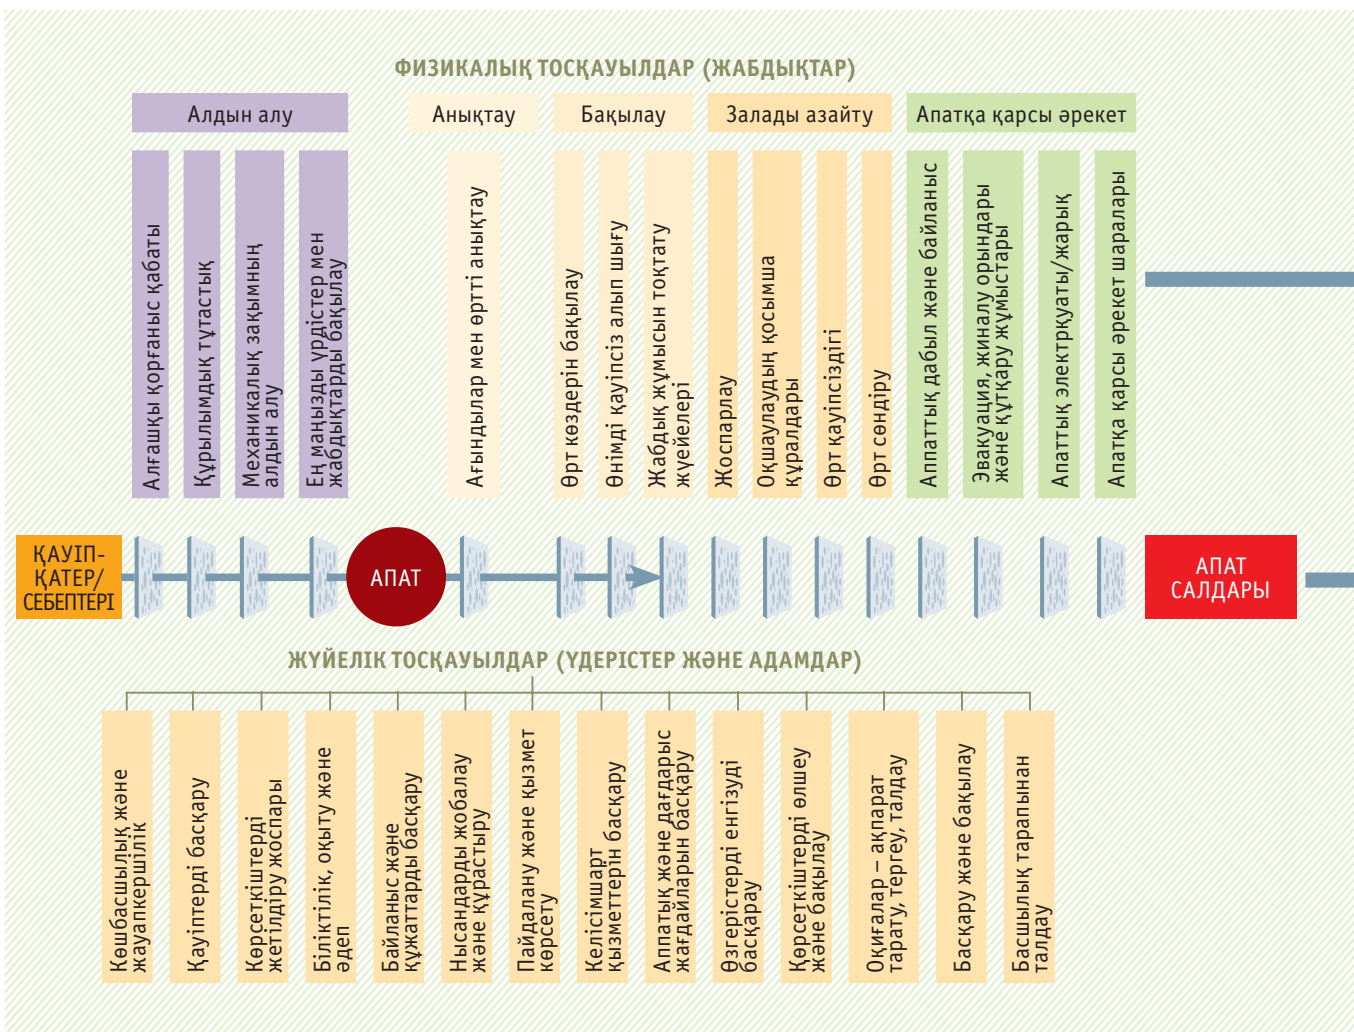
ФИЗИКАЛЫҚ ТОСҚАУЫЛДАР (ЖАБДЫҚТАР)

Алдын алу

Анықтау

Бақылау

Залады азайту

Апатқа қарсы әрекет

Алғашқы қорғаныс қабаты

Құрылымдық тұтастық

Механикалық зақымның алдын алу

Ең маңызды үрдістер мен жабдықтарды бақылау

Ағындылар мен өртті анықтау

Өрт көздерін бақылау

Өнімді қауіпсіз алып шығу

Жабдық жұмысын тоқтату жүйелері

Жоспарлау

Оқшаулаудың қосымша құралдары

Өрт қауіпсіздігі

Өрт сөндіру

Аппаттық дабыл және байланыс

Эвакуация, жиналу орындары және құтқару жұмыстары

Апаттық электрқуаты/жарық

Апатқа қарсы әрекет шаралары

ҚАУІП-ҚАТЕР/ СЕБЕПТЕРІ

АПАТ

АПАТ САЛДАРЫ

ЖҮЙЕЛІК ТОСҚАУЫЛДАР (ҮДЕРІСТЕР ЖӘНЕ АДАМДАР)

Көшбасшылық және жауапкершілік

Қауіптерді басқару

Көрсеткіштерді жетілдіру жоспары

Біліктілік, оқыту және әдеп

Байланыс және құжаттарды басқару

Нысандарды жобалау және құрастыру

Пайдалану және қызмет көрсету

Келісімшарт қызметтерін басқару

Аппатық және дағдарыс жағдайларын басқару

Өзгерістерді енгізуді басқару

Көрсеткіштерді өлшеу және бақылау

Оқиғалар – ақпарат тарату, тергеу, талдау

Басқару және бақылау

Басшылық тарапынан талдау